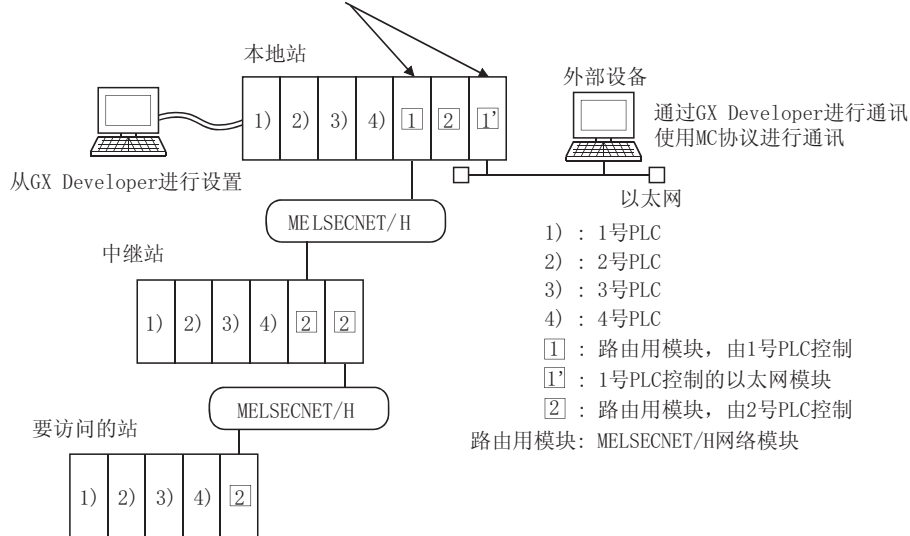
本地站

1) 2) 3) 4) 1 2 1'

外部设备

通过GX Developer进行通讯
使用MC协议进行通讯

从GX Developer进行设置

以太网

MELSECNET/H

中继站

1) 2) 3) 4) 2 2

1) : 1号PLC
2) : 2号PLC
3) : 3号PLC
4) : 4号PLC
1 : 路由用模块，由1号PLC控制
1' : 1号PLC控制的以太网模块
2 : 路由用模块，由2号PLC控制
路由用模块: MELSECNET/H网络模块

MELSECNET/H

要访问的站

1) 2) 3) 4) 2